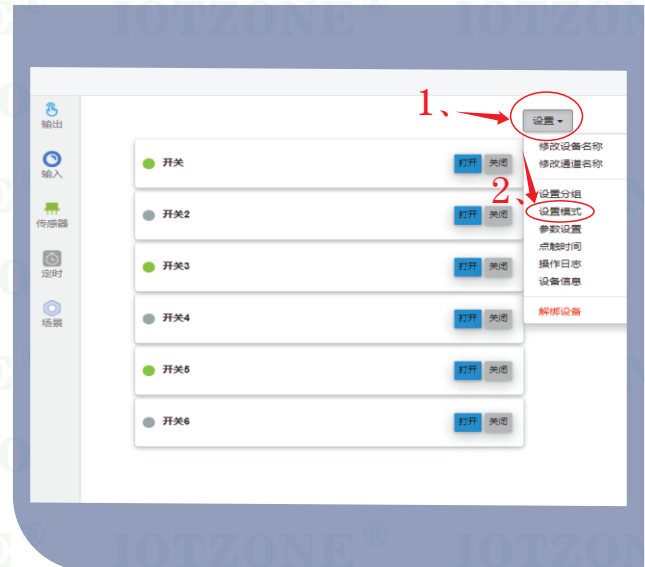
IOTZONE IOTZONE

输出
输入
传感器
定时
场景

1、
设置
修改设备名称
修改通道名称
2、
设置分组
设置模式
参数设置
点触时间
操作日志
设备信息
解绑设备

开关 打开 关闭
开关2 打开 关闭
开关3 打开 关闭
开关4 打开 关闭
开关5 打开 关闭
开关6 打开 关闭

IOTZONE® IOTZONE